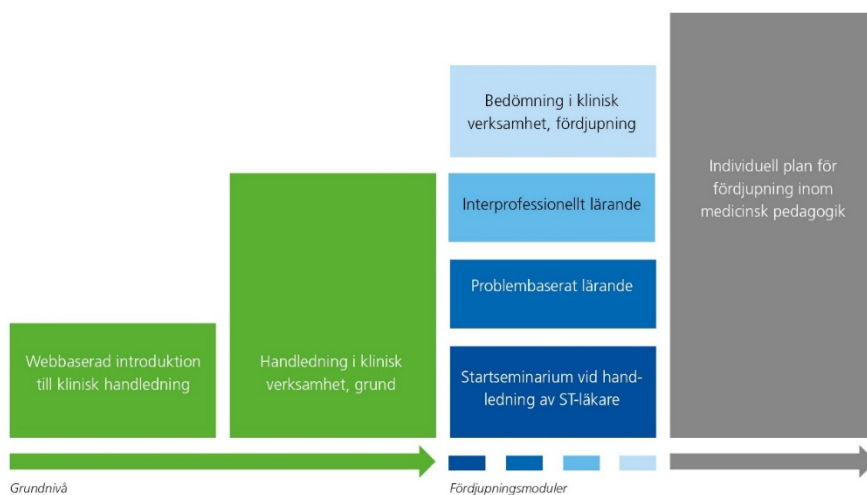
Webbaserad introduktion till klinisk handledning

Handledning i klinisk verksamhet, grund

Bedömning i klinisk verksamhet, fördjupning

Interprofessionellt lärande

Problembaserat lärande

Startseminarium vid handledning av ST-läkare

Individuell plan för fördjupning inom medicinsk pedagogik

Grundnivå

Fördjupningsmoduler